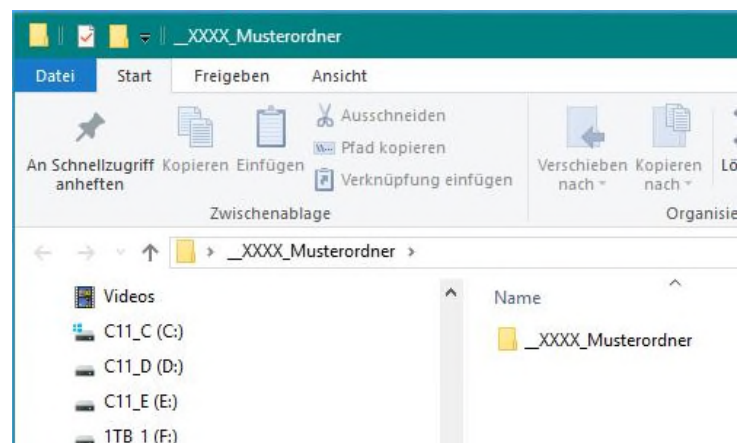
__XXXX_Musterordner

Datei Start Freigeben Ansicht

An Schnellzugriff anheften Kopieren Einfügen Ausschneiden Pfad kopieren Verknüpfung einfügen

Zwischenablage

Verschieben nach Kopieren nach Lö

Organisie

> __XXXX_Musterordner >

Videos
C11_C (C:)
C11_D (D:)
C11_E (E:)
1TB 1 (F:)

Name

__XXXX_Musterordner